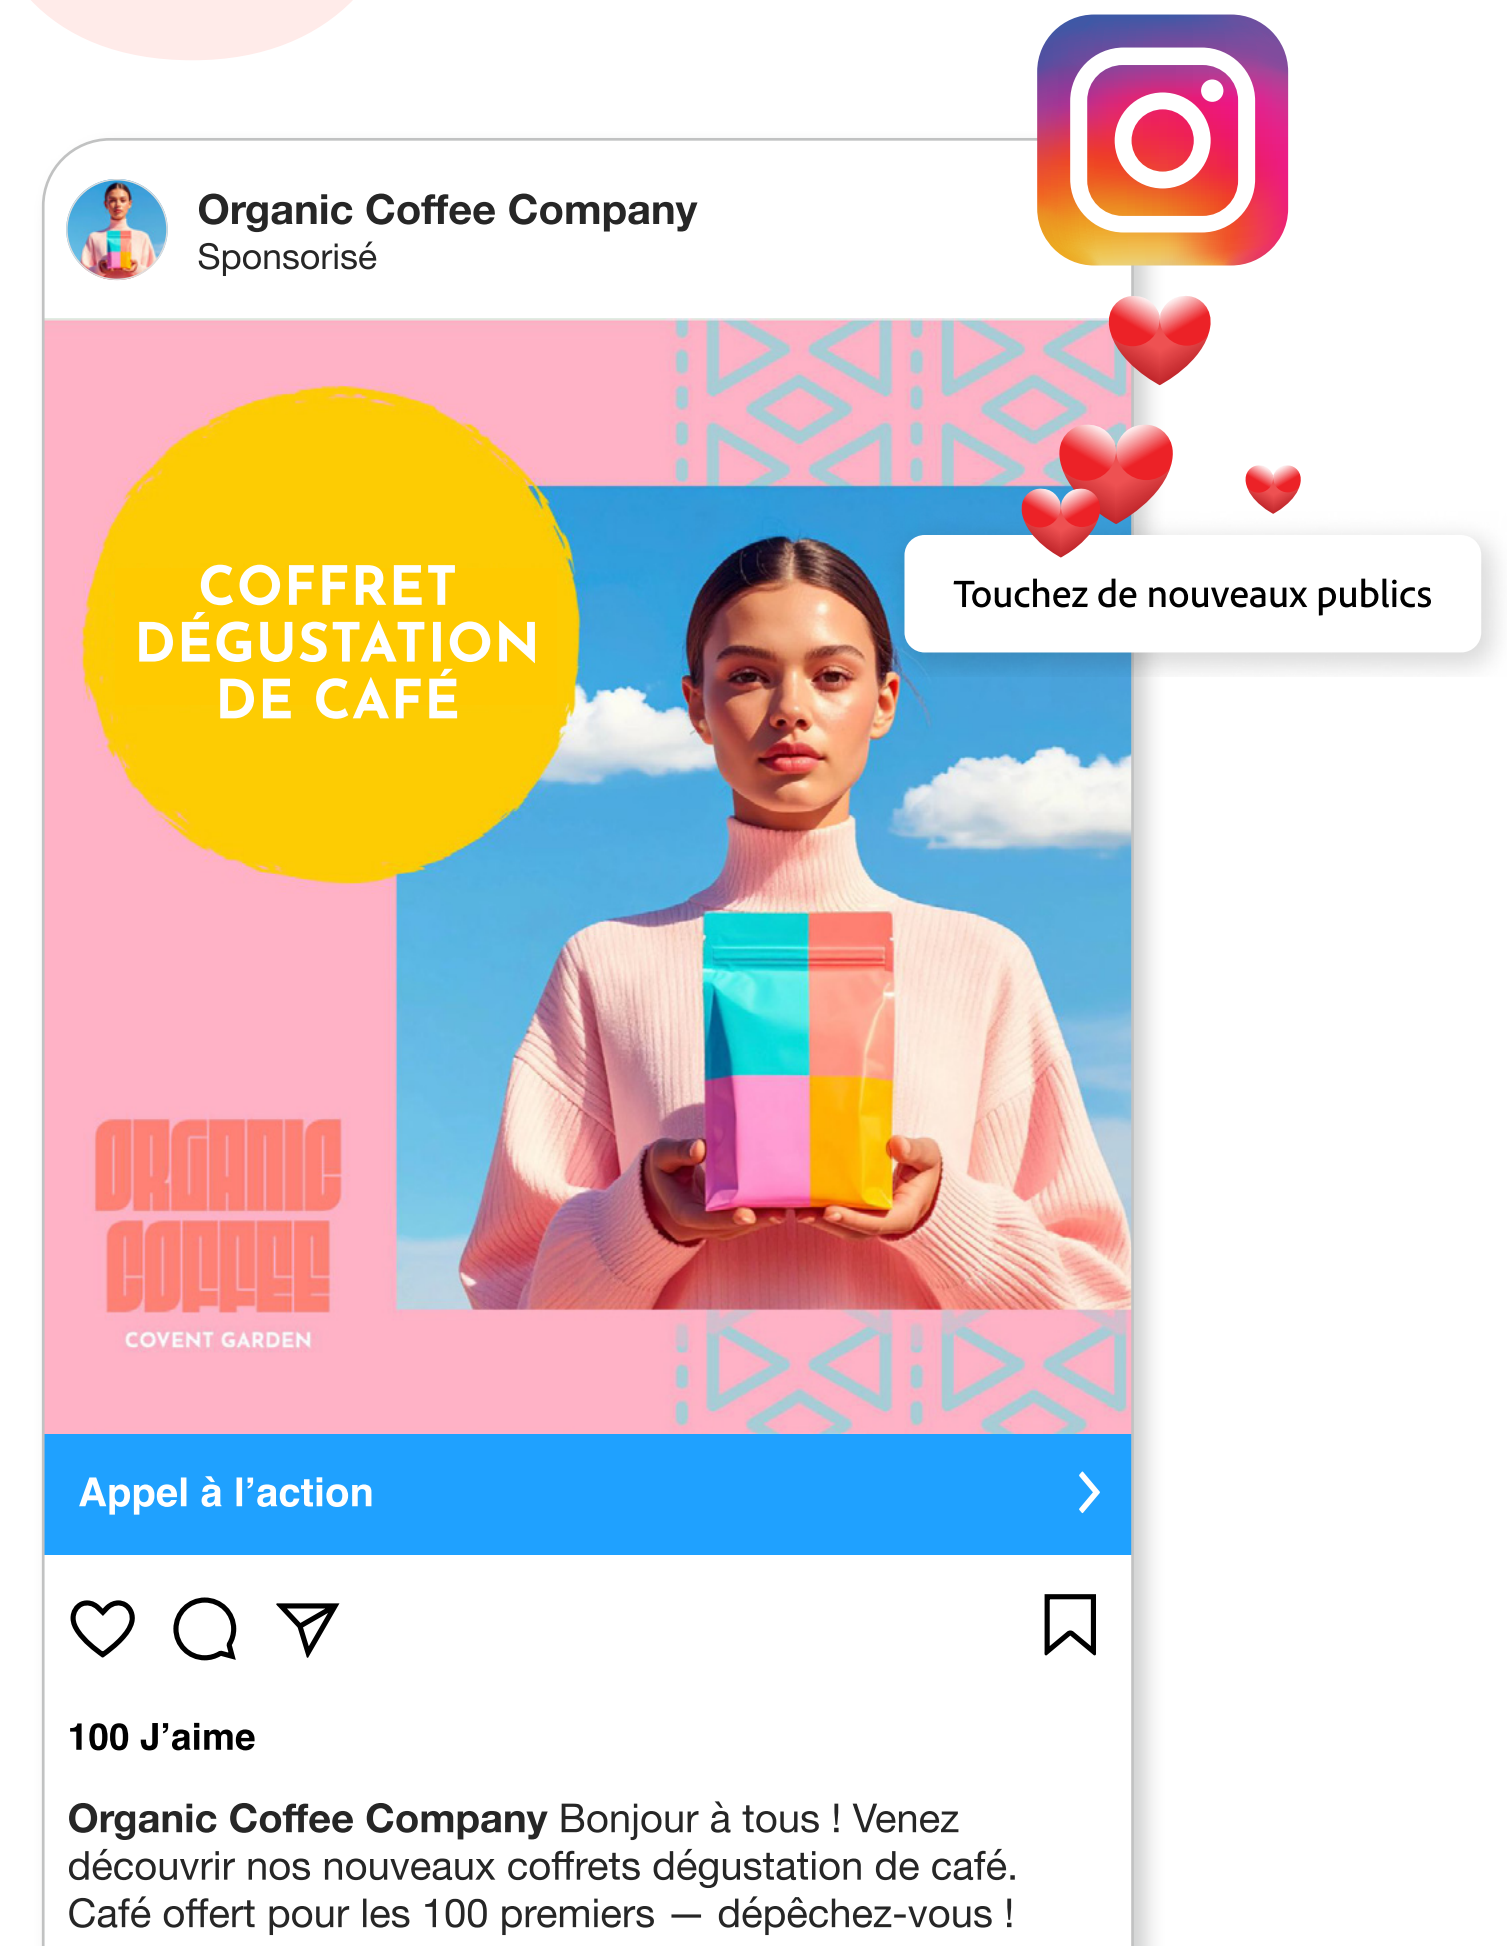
Organic Coffee Company
Sponsorisé

Touchez de nouveaux publics

COFFRET DÉGUSTATION DE CAFÉ

ORGANIC COFFEE
COVENT GARDEN

Appel à l’action

100 J’aime

Organic Coffee Company Bonjour à tous ! Venez découvrir nos nouveaux coffrets dégustation de café. Café offert pour les 100 premiers — dépêchez-vous !